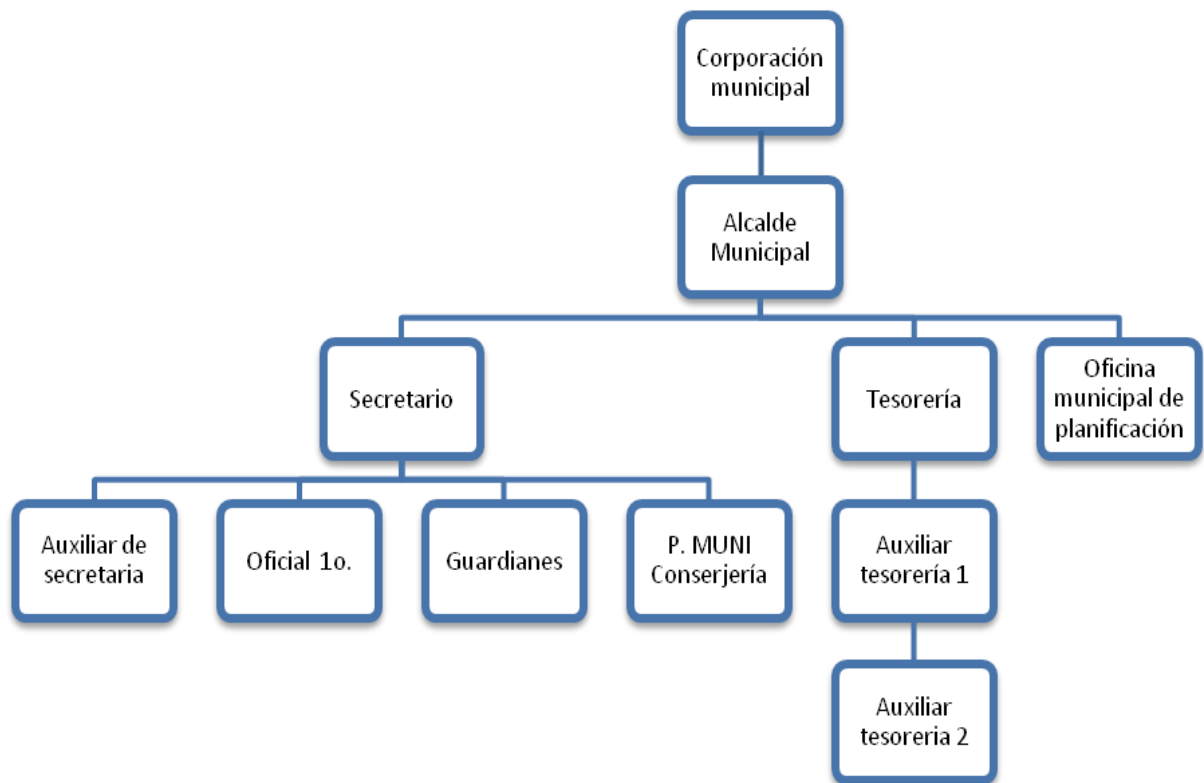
Corporación municipal

Alcalde Municipal

Secretario

Tesorería

Oficina municipal de planificación

Auxiliar de secretaria

Oficial 1o.

Guardianes

P. MUNI Conserjería

Auxiliar tesorería 1

Auxiliar tesoreria 2